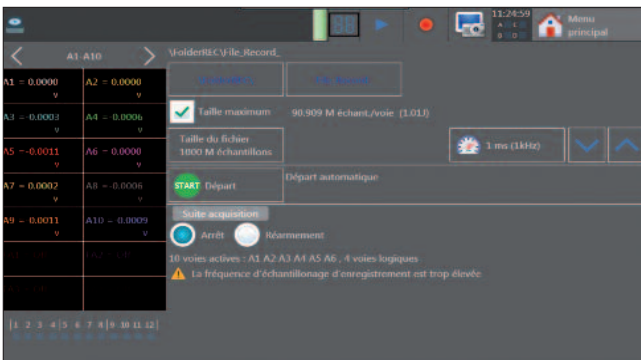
11:24:59

Menu principal

A1-A10

\Folder\REC\File_Record_

A1 = 0.0000 V
A2 = 0.0000 V
A3 = 0.0003 V
A4 = 0.0006 V
A5 = -0.0011 V
A6 = 0.0000 V
A7 = 0.0002 V
A8 = -0.0006 V
A9 = 0.0011 V
A10 = 0.0009 V

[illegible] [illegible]

Taille maximum 90.909 M échant./voie (1.01J)

Taille du fichier 1800 M échantillons

1 ms (1kHz)

START Départ

Départ automatique

Suite acquisition

Arrêt Réarmement

10 voies actives : A1 A2 A3 A4 A5 A6 , 4 voies logiques

La fréquence d'échantillonage d'enregistrement est trop élevée

1 2 3 4 5 6 7 8 9 10 11 12